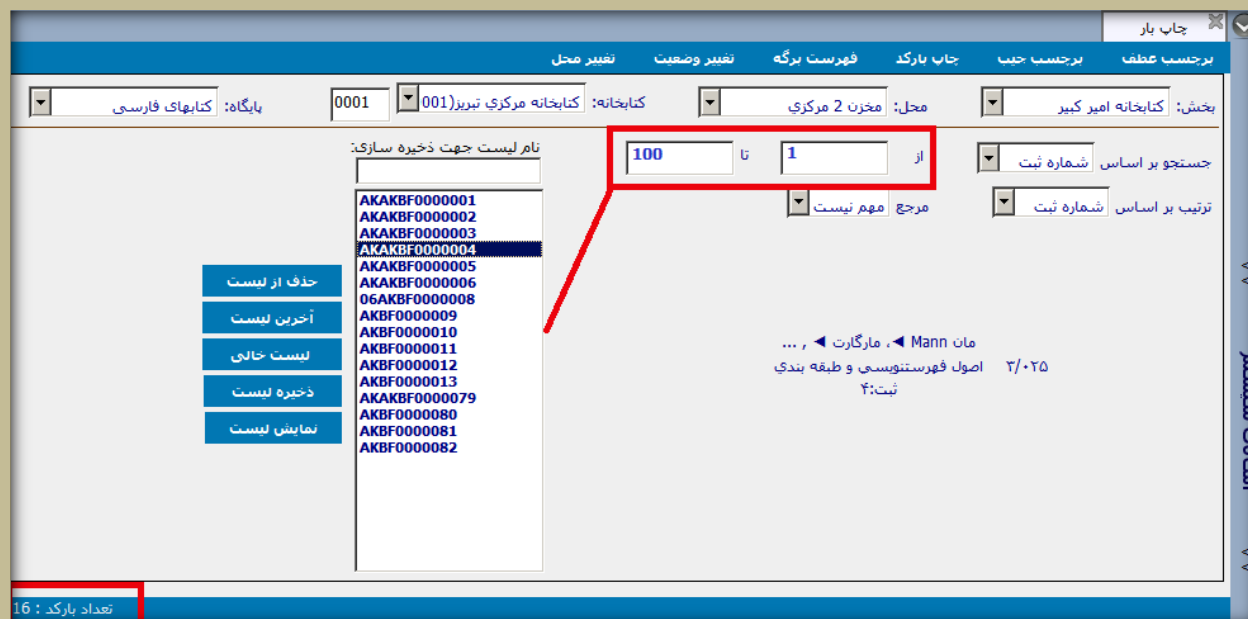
چاپ بار

برچسب عطف | برچسب جیب | چاپ بارکد | فهرست برگه | تغییر وضعیت | تغییر محل

بخش: کتابخانه امیر کبیر
محل: مخزن 2 مرکزي
کتابخانه: کتابخانه مرکزي تبریز(001
0001
پایگاه: کتابهای فارسی

جستجو بر اساس: شماره ثبت
از 1
تا 100
ترتیب بر اساس: شماره ثبت
مرجع: مهم نیست

نام لیست جهت ذخیره سازی:

AKAKBF0000001
AKAKBF0000002
AKAKBF0000003
AKAKBF0000004
AKAKBF0000005
AKAKBF0000006
06AKBF0000008
AKBF0000009
AKBF0000010
AKBF0000011
AKBF0000012
AKBF0000013
AKAKBF0000079
AKBF0000080
AKBF0000081
AKBF0000082

حذف از لیست
آخرین لیست
لیست خالی
ذخیره لیست
نمایش لیست

مان Mann ◄، مارگارت ◄ , ...
۳/۰۲۵ اصول فهرستنویسی و طبقه بندي
ثبت:۴

تعداد بارکد : 16